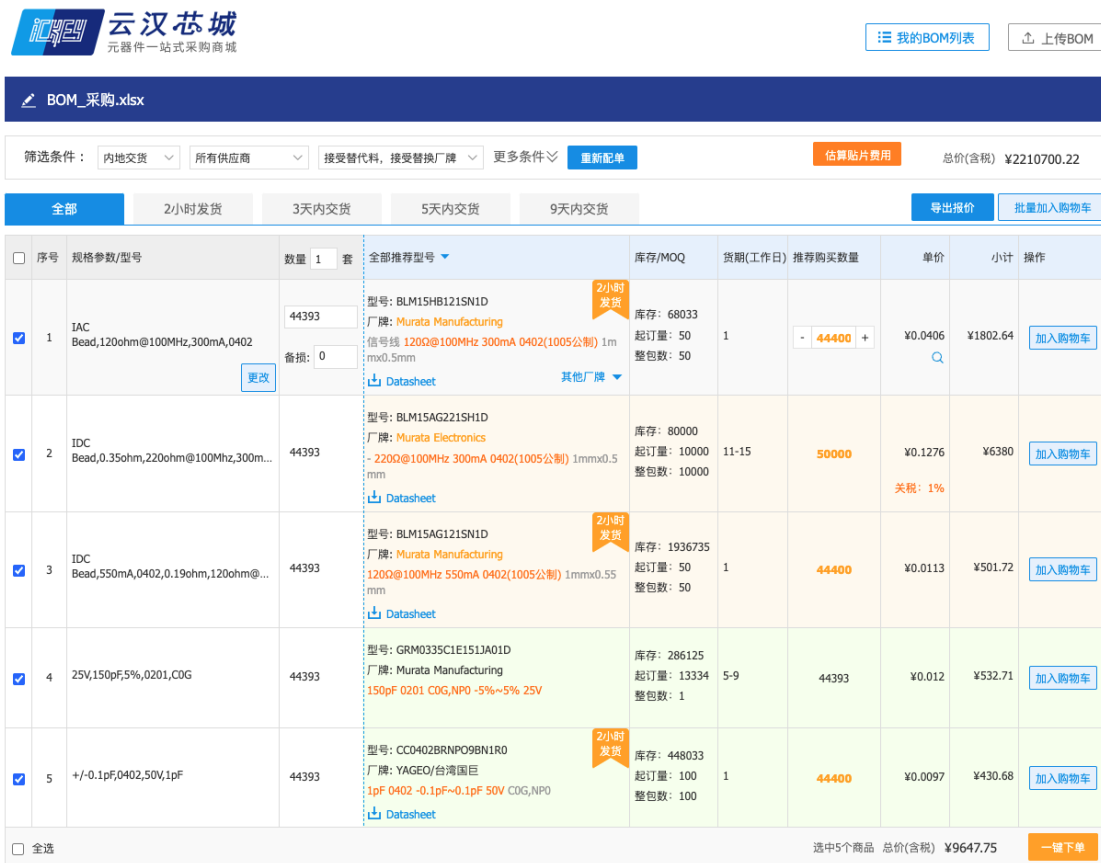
ICKEY 云汉芯城
元器件一站式采购商城

我的BOM列表
上传BOM

BOM_采购.xlsx

筛选条件： 内地交货 所有供应商 接受替代料，接受替换厂牌 更多条件 重新配单
估算贴片费用
总价(含税) ¥2210700.22

全部 2小时发货 3天内交货 5天内交货 9天内交货
导出报价 批量加入购物车

| | 序号 | 规格参数/型号 | 数量 1 套 | 全部推荐型号 | 库存/MOQ | 货期(工作日) | 推荐购买数量 | 单价 | 小计 | 操作 |
|---|---|---|---|---|---|---|---|---|---|---|
| ☑ | 1 | IAC Bead,120ohm@100MHz,300mA,0402 更改 | 44393 备损: 0 | 2小时发货 型号: BLM15HB121SN1D 厂牌: Murata Manufacturing 信号线 120Ω@100MHz 300mA 0402(1005公制) 1mmx0.5mm Datasheet 其他厂牌 | 库存: 68033 起订量: 50 整包数: 50 | 1 | - 44400 + | ¥0.0406 | ¥1802.64 | 加入购物车 |
| ☑ | 2 | IDC Bead,0.35ohm,220ohm@100Mhz,300m... | 44393 | 型号: BLM15AG221SH1D 厂牌: Murata Electronics - 220Ω@100MHz 300mA 0402(1005公制) 1mmx0.5mm Datasheet | 库存: 80000 起订量: 10000 整包数: 10000 | 11-15 | 50000 | ¥0.1276 关税: 1% | ¥6380 | 加入购物车 |
| ☑ | 3 | IDC Bead,550mA,0402,0.19ohm,120ohm@... | 44393 | 2小时发货 型号: BLM15AG121SN1D 厂牌: Murata Manufacturing 120Ω@100MHz 550mA 0402(1005公制) 1mmx0.55mm Datasheet | 库存: 1936735 起订量: 50 整包数: 50 | 1 | 44400 | ¥0.0113 | ¥501.72 | 加入购物车 |
| ☑ | 4 | 25V,150pF,5%,0201,C0G | 44393 | 型号: GRM0335C1E151JA01D 厂牌: Murata Manufacturing 150pF 0201 C0G,NP0 -5%~5% 25V | 库存: 286125 起订量: 13334 整包数: 1 | 5-9 | 44393 | ¥0.012 | ¥532.71 | 加入购物车 |
| ☑ | 5 | +/-0.1pF,0402,50V,1pF | 44393 | 2小时发货 型号: CC0402BRNPO9BN1R0 厂牌: YAGEO/台湾国巨 1pF 0402 -0.1pF~0.1pF 50V C0G,NP0 Datasheet | 库存: 448033 起订量: 100 整包数: 100 | 1 | 44400 | ¥0.0097 | ¥430.68 | 加入购物车 |

全选
选中5个商品 总价(含税) ¥9647.75 一键下单